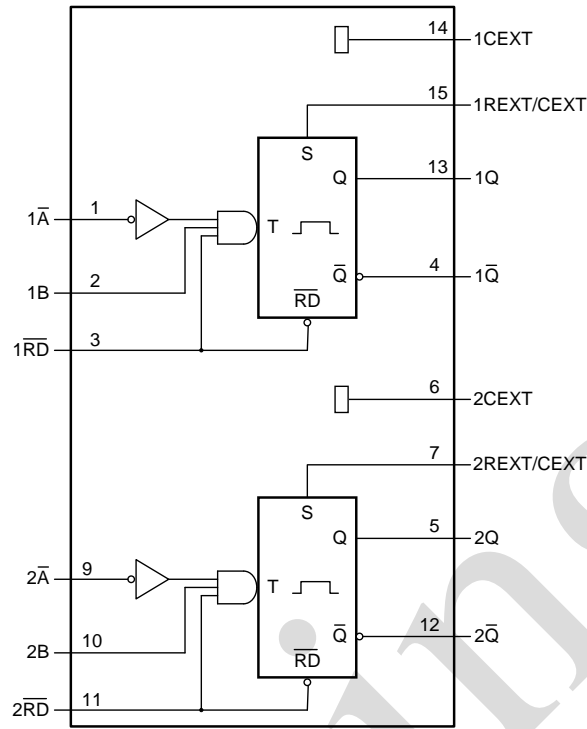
14
1CEXT
15
1REXT/CEXT
S
Q
13
1Q
$1\overline{A}$
1
T
$\overline{Q}$
4
$1\overline{Q}$
1B
2
$\overline{RD}$
$1\overline{RD}$
3
6
2CEXT
7
2REXT/CEXT
S
Q
5
2Q
$2\overline{A}$
9
T
$\overline{Q}$
12
$2\overline{Q}$
2B
10
$\overline{RD}$
$2\overline{RD}$
11